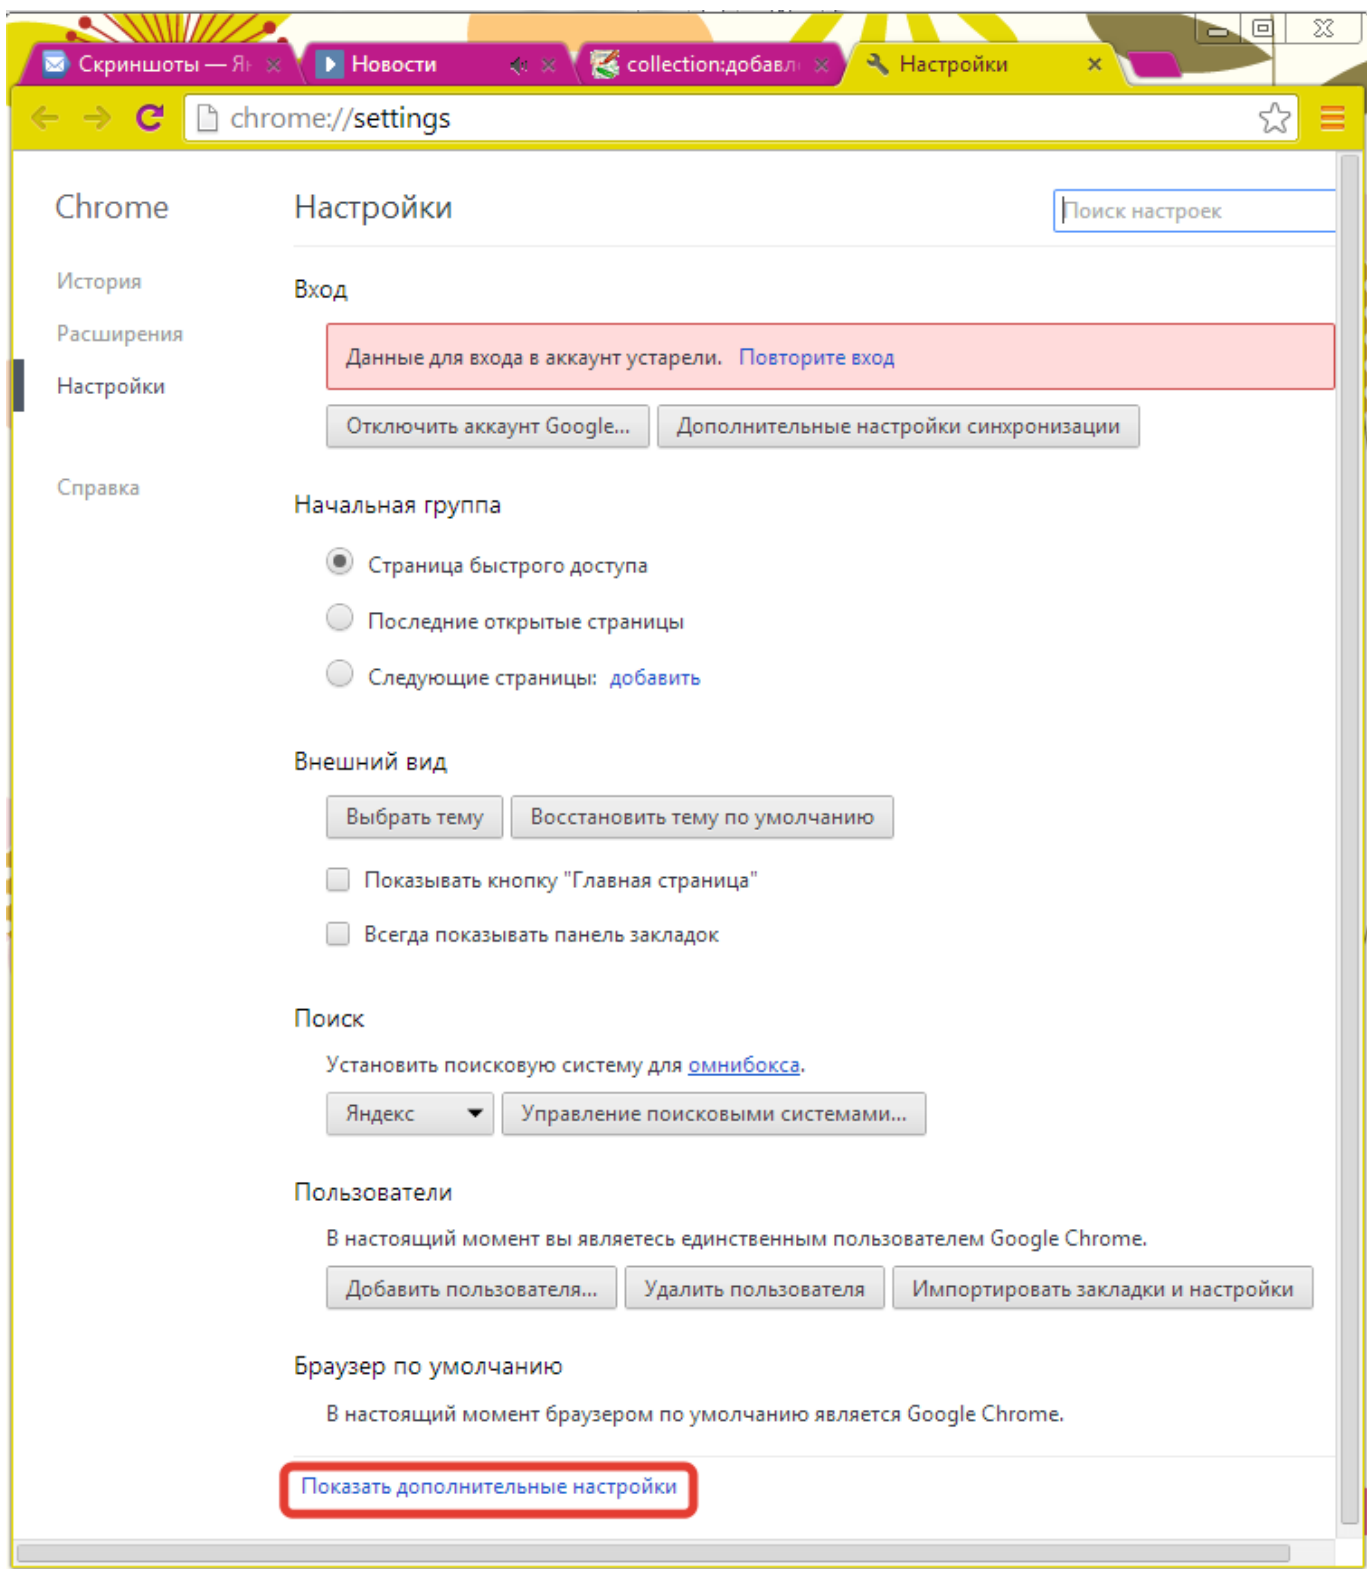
Скриншоты — Я
Новости
collection:добавл
Настройки

chrome://settings

Chrome

История
Расширения
Настройки

Справка

Настройки

Поиск настроек

Вход

Данные для входа в аккаунт устарели. Повторите вход

Отключить аккаунт Google... Дополнительные настройки синхронизации

Начальная группа

Страница быстрого доступа

Последние открытые страницы

Следующие страницы: добавить

Внешний вид

Выбрать тему Восстановить тему по умолчанию

Показывать кнопку "Главная страница"

Всегда показывать панель закладок

Поиск

Установить поисковую систему для омнибокса.

Яндекс Управление поисковыми системами...

Пользователи

В настоящий момент вы являетесь единственным пользователем Google Chrome.

Добавить пользователя... Удалить пользователя Импортировать закладки и настройки

Браузер по умолчанию

В настоящий момент браузером по умолчанию является Google Chrome.

Показать дополнительные настройки